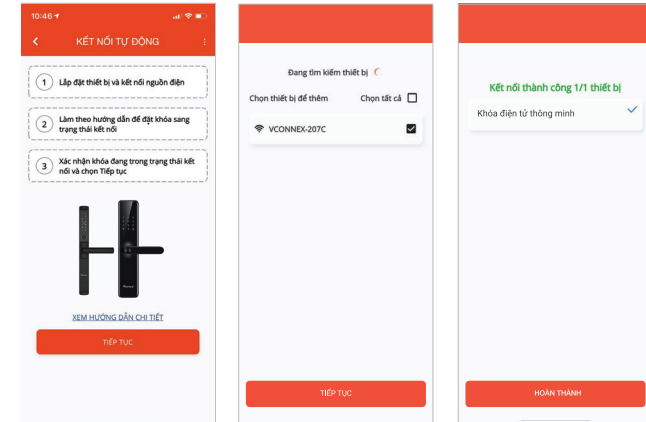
10:46

KẾT NỐI TỰ ĐỘNG

1 Lắp đặt thiết bị và kết nối nguồn điện

2 Làm theo hướng dẫn để đặt khóa sang trạng thái kết nối

3 Xác nhận khóa đang trong trạng thái kết nối và chọn Tiếp tục

XEM HƯỚNG DẪN CHI TIẾT

TIẾP TỤC

Đang tìm kiếm thiết bị

Chọn thiết bị để thêm

Chọn tất cả

VCONNEX-207C

TIẾP TỤC

Kết nối thành công 1/1 thiết bị

Khóa điện tử thông minh

HOÀN THÀNH